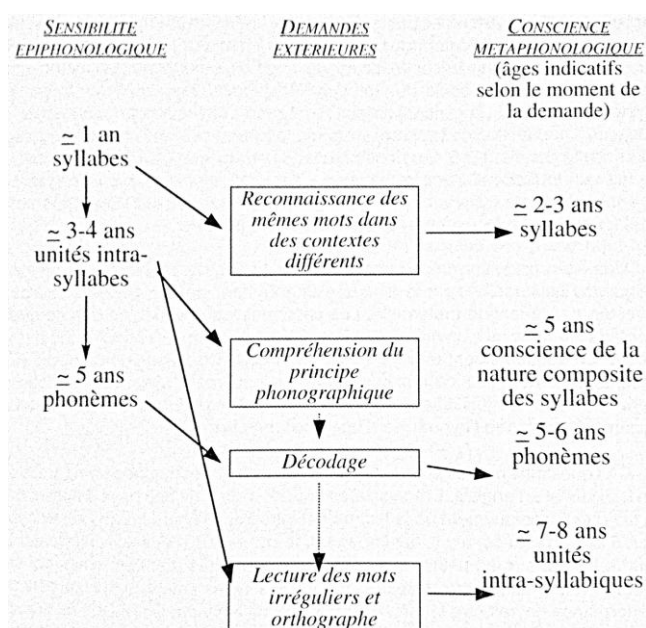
SENSIBILITE EPIPHONOLOGIQUE

DEMANDES EXTERIEURES

CONSCIENCE METAPHONOLOGIQUE
(âges indicatifs selon le moment de la demande)

$\simeq$ 1 an
syllabes

$\simeq$ 3-4 ans
unités intra-syllabes

$\simeq$ 5 ans
phonèmes

Reconnaissance des mêmes mots dans des contextes différents

Compréhension du principe phonographique

Décodage

Lecture des mots irréguliers et orthographe

$\simeq$ 2-3 ans
syllabes

$\simeq$ 5 ans
conscience de la nature composite des syllabes

$\simeq$ 5-6 ans
phonèmes

$\simeq$ 7-8 ans
unités intra-syllabiques